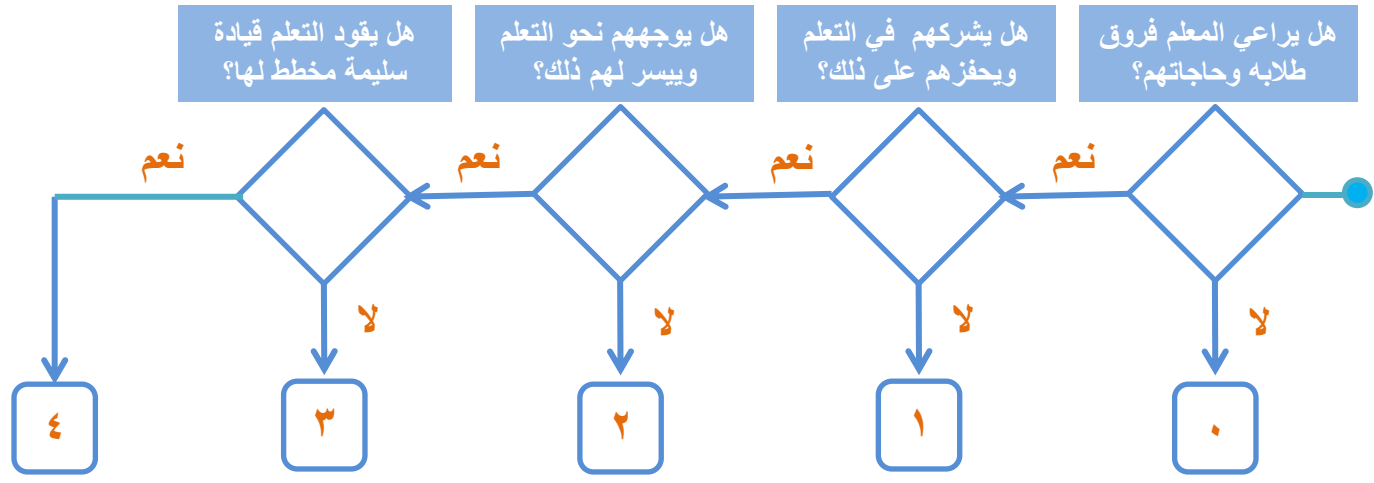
هل يراعي المعلم فروق طلابه وحاجاتهم؟

هل يشركهم في التعلم ويحفزهم على ذلك؟

هل يوجههم نحو التعلم وييسر لهم ذلك؟

هل يقود التعلم قيادة سليمة مخطط لها؟

نعم

نعم

نعم

نعم

لا

لا

لا

لا

٠

١

٢

٣

٤